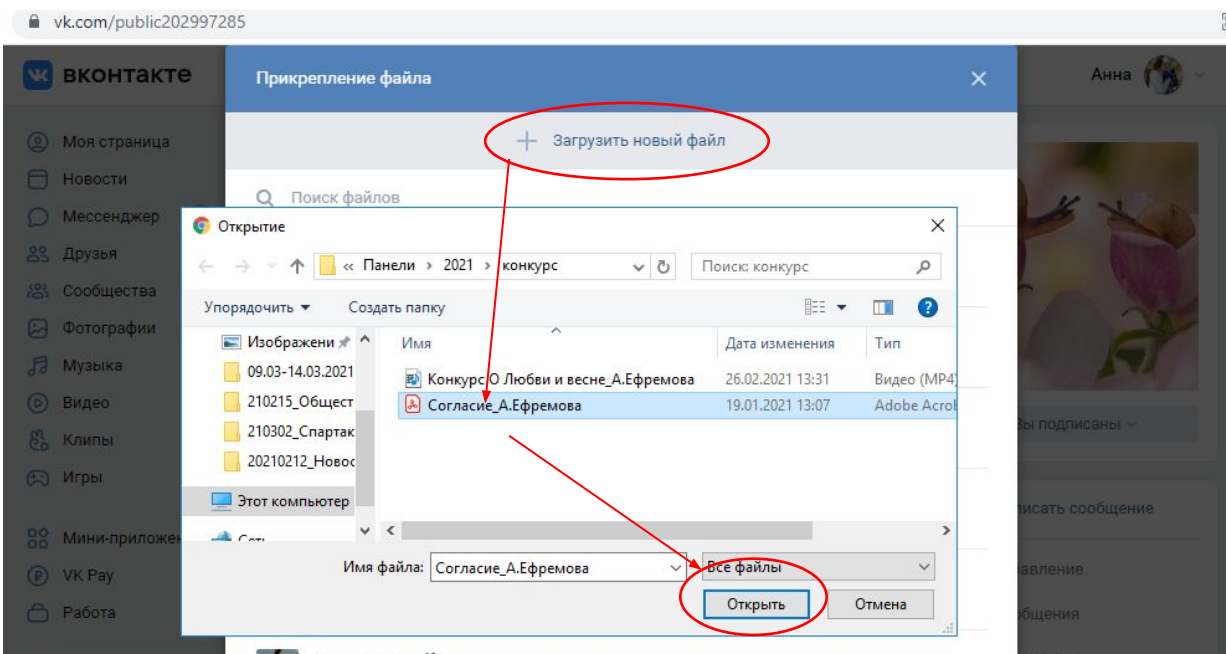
vk.com/public202997285

вконтакте

Анна

Моя страница
Новости
Мессенджер
Друзья
Сообщества
Фотографии
Музыка
Видео
Клипы
Игры
Мини-приложен
VK Pay
Работа

Прикрепление файла

Загрузить новый файл

Поиск файлов

Открытие

« Панели › 2021 › конкурс

Поиск: конкурс

Упорядочить ▾ Создать папку

Изображени
09.03-14.03.2021
210215_Общест
210302_Спартак
20210212_Новос
Этот компьютер
Сеть

| Имя | Дата изменения | Тип |
|---|---|---|
| Конкурс О Любви и весне_А.Ефремова | 26.02.2021 13:31 | Видео (MP4) |
| Согласие_А.Ефремова | 19.01.2021 13:07 | Adobe Acrob |

Имя файла: Согласие_А.Ефремова
Все файлы
Открыть
Отмена

вы подписаны
писать сообщение
авление
общения